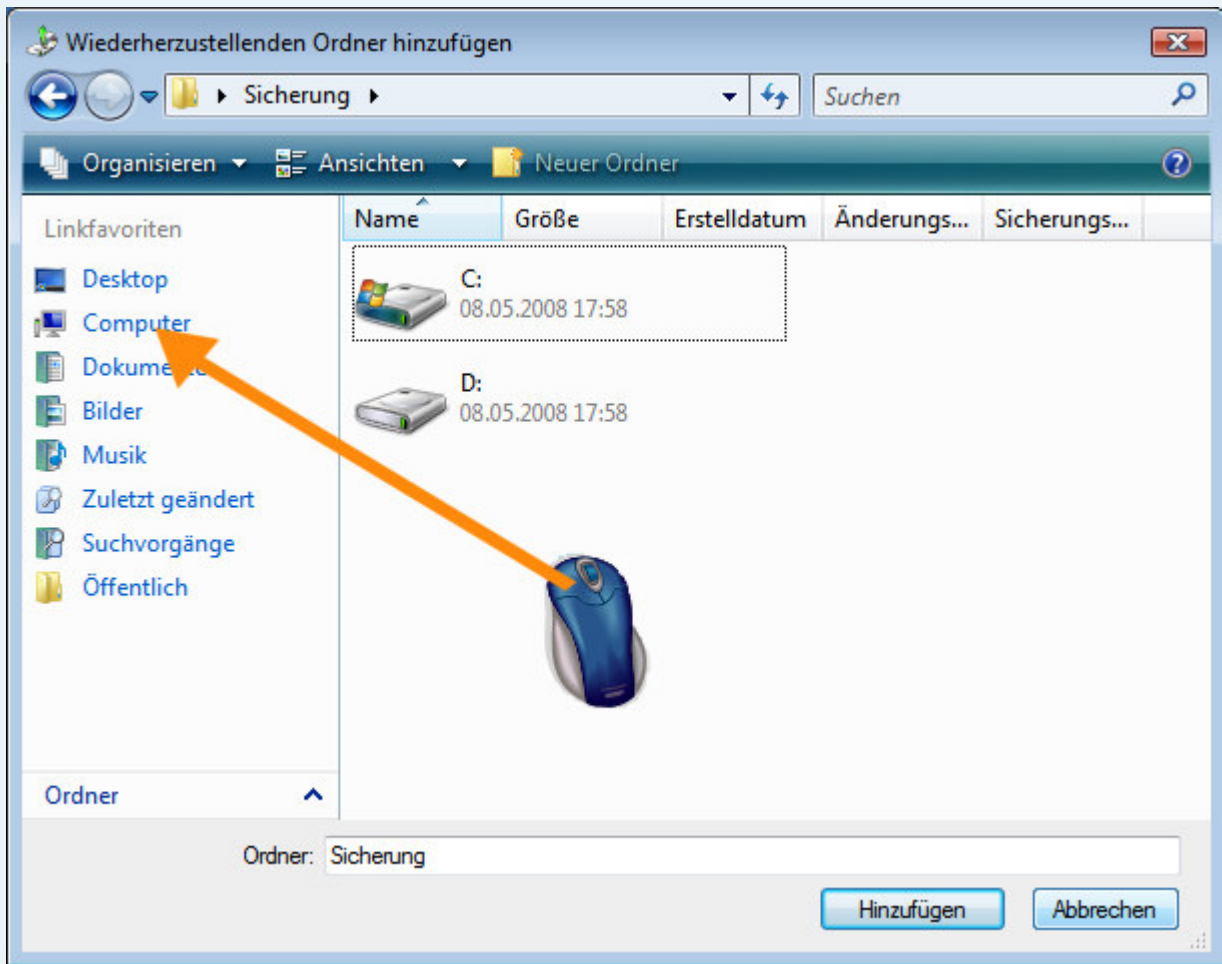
Wiederherzustellenden Ordner hinzufügen

Sicherung

Suchen

Organisieren Ansichten Neuer Ordner

Linkfavoriten

Desktop
Computer
Dokume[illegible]
Bilder
Musik
Zuletzt geändert
Suchvorgänge
Öffentlich

Ordner

| Name | Größe | Erstelldatum | Änderungs... | Sicherungs... |
|---|---|---|---|---|

C:
08.05.2008 17:58

D:
08.05.2008 17:58

Ordner: Sicherung

Hinzufügen Abbrechen